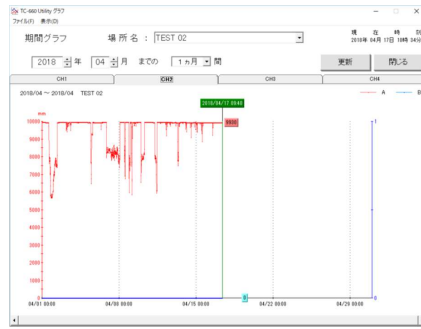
TC-660 Utility グラフ
ファイル(F) 表示(D)

期間グラフ 場所名 : TEST 02

現 在 時 刻
2018年 04月 17日 13時 34分

2018 年 04 月 までの 1ヵ月 間

更新 閉じる

CH1 CH2 CH3 CH4

2018/04 ～ 2018/04 TEST 02

A B

2018/04/17 09:48

9936

mm

10000
9000
8000
7000
6000
5000
4000
3000
2000
1000
0

1
0

04/01 00:00 04/08 00:00 04/15 00:00 04/22 00:00 04/29 00:00

0